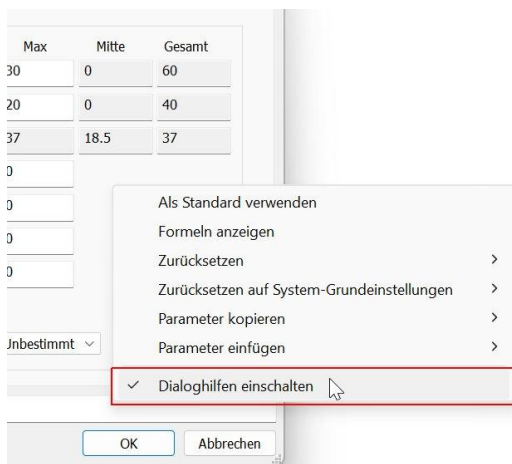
| Max | Mitte | Gesamt |
|---|---|---|
| 30 | 0 | 60 |
| 20 | 0 | 40 |
| 37 | 18.5 | 37 |
| 0 | | |
| 0 | | |
| 0 | | |
| 0 | | |

Unbestimmt

Als Standard verwenden
Formeln anzeigen
Zurücksetzen >
Zurücksetzen auf System-Grundeinstellungen >
Parameter kopieren >
Parameter einfügen >
✓ Dialoghilfen einschalten

OK
Abbrechen